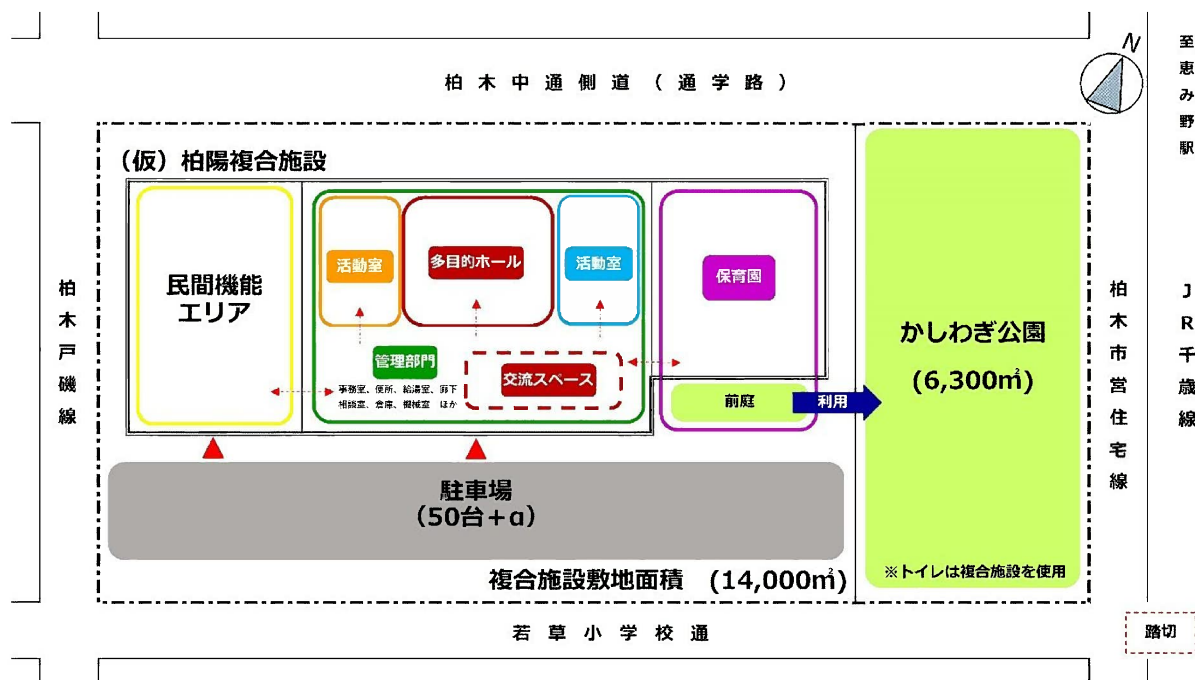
柏木中通側道（通学路）

N

至恵み野駅

（仮）柏陽複合施設

民間機能エリア

活動室

多目的ホール

活動室

保育園

管理部門

事務室、便所、給湯室、廊下
相談室、倉庫、機械室　ほか

交流スペース

前庭

利用

かしわぎ公園
（6,300㎡）

柏木戸磯線

柏木市営住宅線

JR千歳線

駐車場
（50台＋α）

複合施設敷地面積　（14,000㎡）

※トイレは複合施設を使用

若草小学校通

踏切